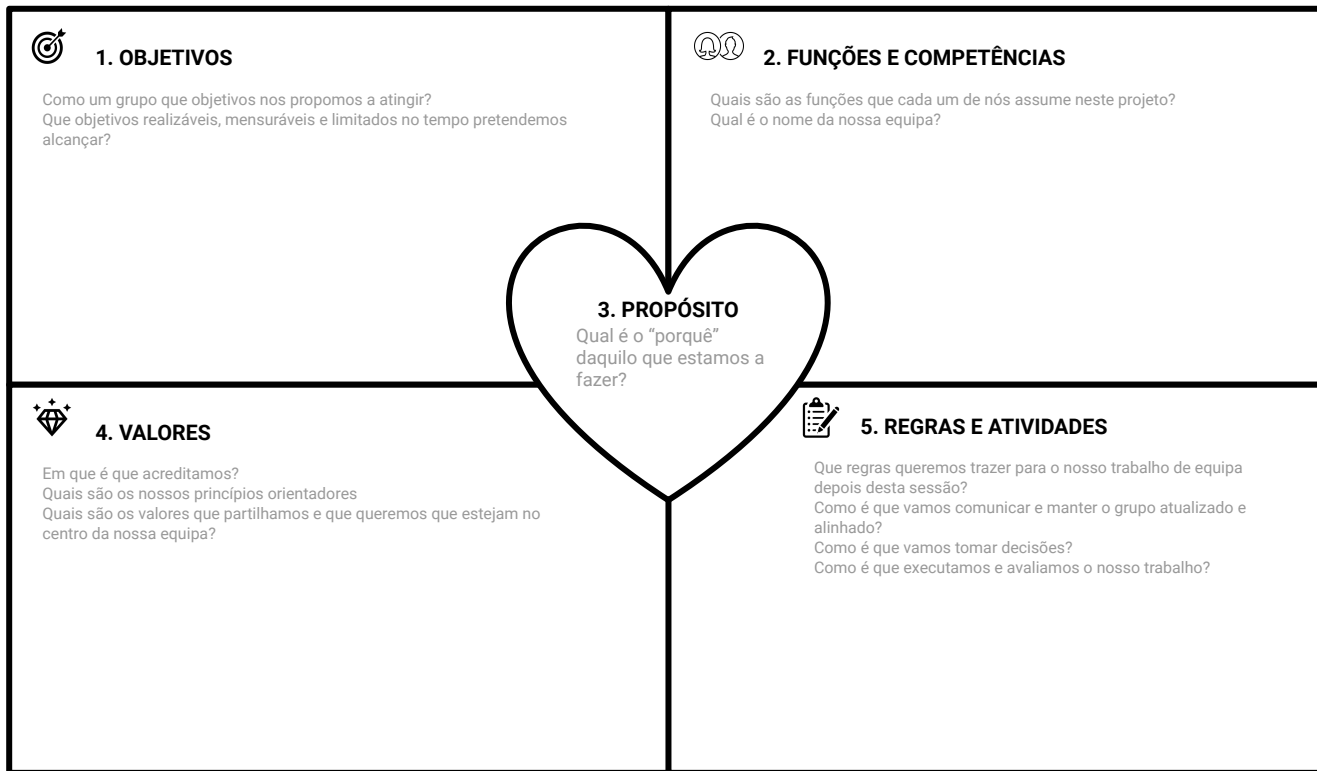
1. OBJETIVOS

Como um grupo que objetivos nos propomos a atingir?
Que objetivos realizáveis, mensuráveis e limitados no tempo pretendemos alcançar?

2. FUNÇÕES E COMPETÊNCIAS

Quais são as funções que cada um de nós assume neste projeto?
Qual é o nome da nossa equipa?

3. PROPÓSITO

Qual é o "porquê" daquilo que estamos a fazer?

4. VALORES

Em que é que acreditamos?
Quais são os nossos princípios orientadores
Quais são os valores que partilhamos e que queremos que estejam no centro da nossa equipa?

5. REGRAS E ATIVIDADES

Que regras queremos trazer para o nosso trabalho de equipa depois desta sessão?
Como é que vamos comunicar e manter o grupo atualizado e alinhado?
Como é que vamos tomar decisões?
Como é que executamos e avaliamos o nosso trabalho?